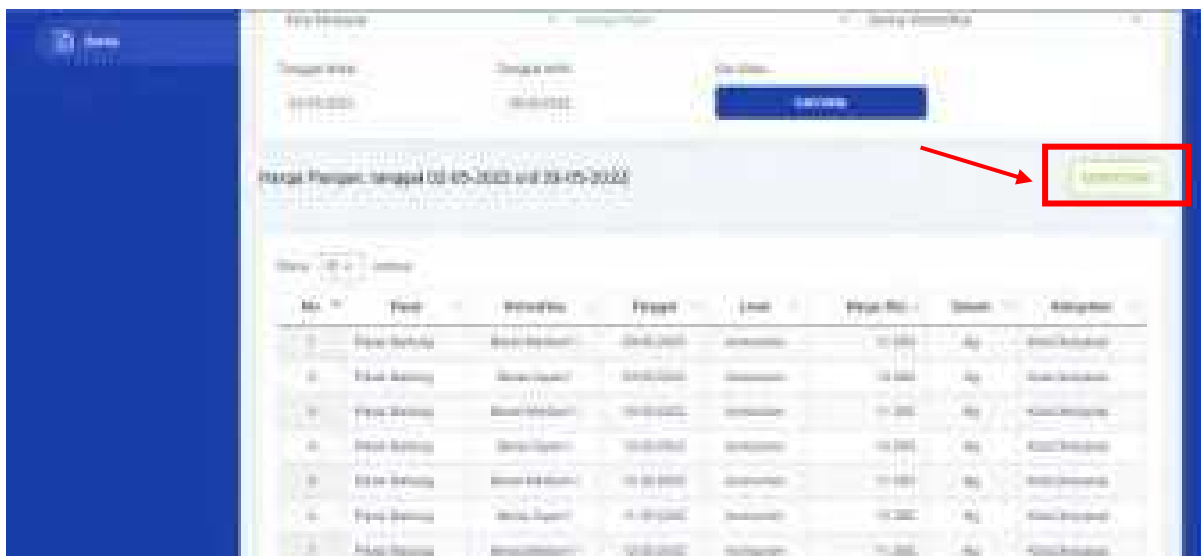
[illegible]

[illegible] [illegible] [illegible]

Tanggal Mulai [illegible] Tanggal Akhir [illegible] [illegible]

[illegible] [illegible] Cari data

Harga Pangan, tanggal 02-05-2022 s/d 09-05-2022

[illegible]

Show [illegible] entries

| No | Pasar | Komoditas | Tanggal | Level | Harga (Rp) | Satuan | Kategori |
|---|---|---|---|---|---|---|---|
| 1 | Pasar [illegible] | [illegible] | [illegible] | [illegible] | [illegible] | Kg | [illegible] |
| 2 | Pasar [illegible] | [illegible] | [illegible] | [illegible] | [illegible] | Kg | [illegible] |
| 3 | Pasar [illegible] | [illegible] | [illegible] | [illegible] | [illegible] | Kg | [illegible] |
| 4 | Pasar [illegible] | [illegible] | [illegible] | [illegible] | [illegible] | Kg | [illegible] |
| 5 | Pasar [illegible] | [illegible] | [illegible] | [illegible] | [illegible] | Kg | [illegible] |
| 6 | Pasar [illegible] | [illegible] | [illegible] | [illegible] | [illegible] | Kg | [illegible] |
| 7 | Pasar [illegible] | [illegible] | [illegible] | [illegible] | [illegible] | Kg | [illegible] |